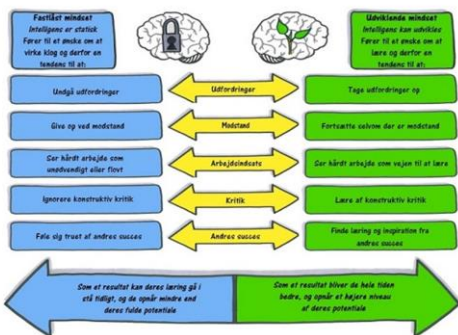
Fastlåst mindset
Intelligens er statisk
Fører til et ønske om at virke klog og derfor en tendens til at:

Udviklende mindset
Intelligens kan udvikles
Fører til et ønske om at lære og derfor en tendens til at:

Undgå udfordringer

Udfordringer

Tage udfordringer op

Give op ved modstand

Modstand

Fortsætte selvom der er modstand

Ser hårdt arbejde som unødvendigt eller flovt

Arbejdsindsats

Ser hårdt arbejde som vejen til at lære

Ignorere konstruktiv kritik

Kritik

Lære af konstruktiv kritik

Føle sig truet af andres succes

Andres succes

Finde læring og inspiration fra andres succes

Som et resultat kan deres læring gå i stå tidligt, og de opnår mindre end deres fulde potentiale

Som et resultat bliver de hele tiden bedre, og opnår et højere niveau af deres potentiale